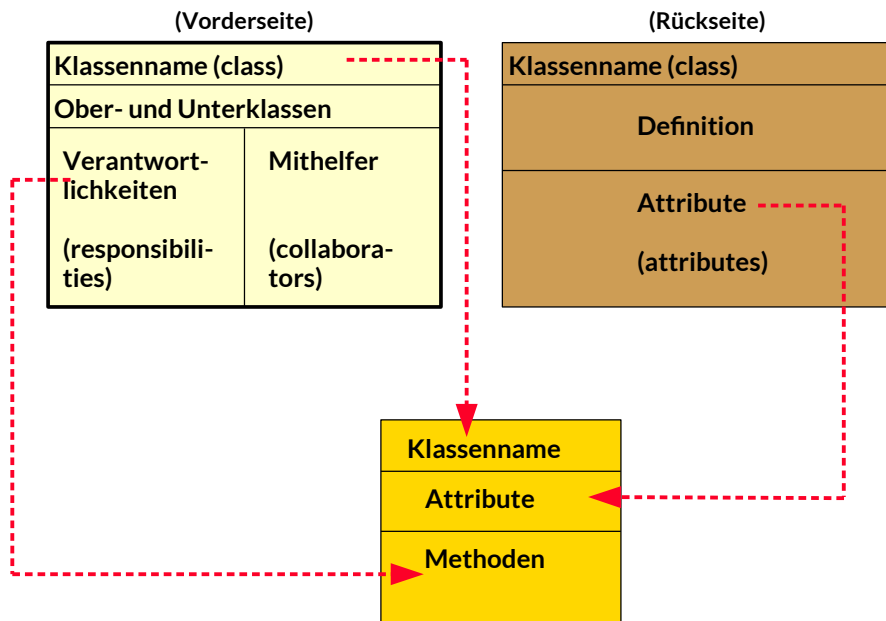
(Vorderseite)

Klassenname (class)

Ober- und Unterklassen

Verantwortlichkeiten

(responsibilities)

Mithelfer

(collaborators)

(Rückseite)

Klassenname (class)

Definition

Attribute

(attributes)

Klassenname

Attribute

Methoden